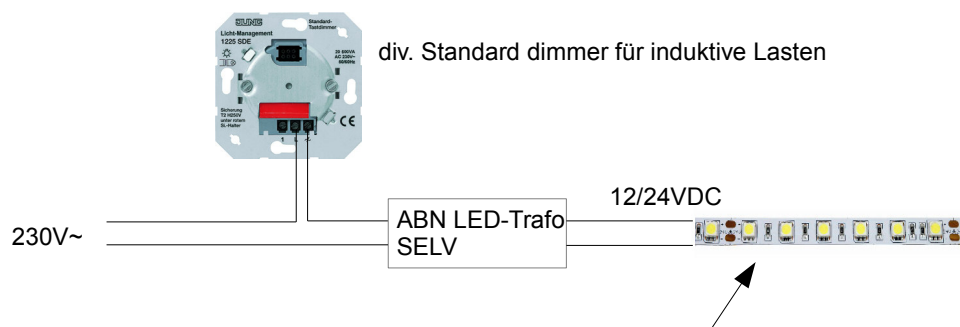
JUNG
Licht-Management
1225 SDE
Standard-Tastdimmer
20-500VA
AC 230V~
50/60Hz
Sicherung
T2 H250V
unter rotem
SL-Halter
CE

div. Standard dimmer für induktive Lasten

12/24VDC

230V~

ABN LED-Trafo
SELV